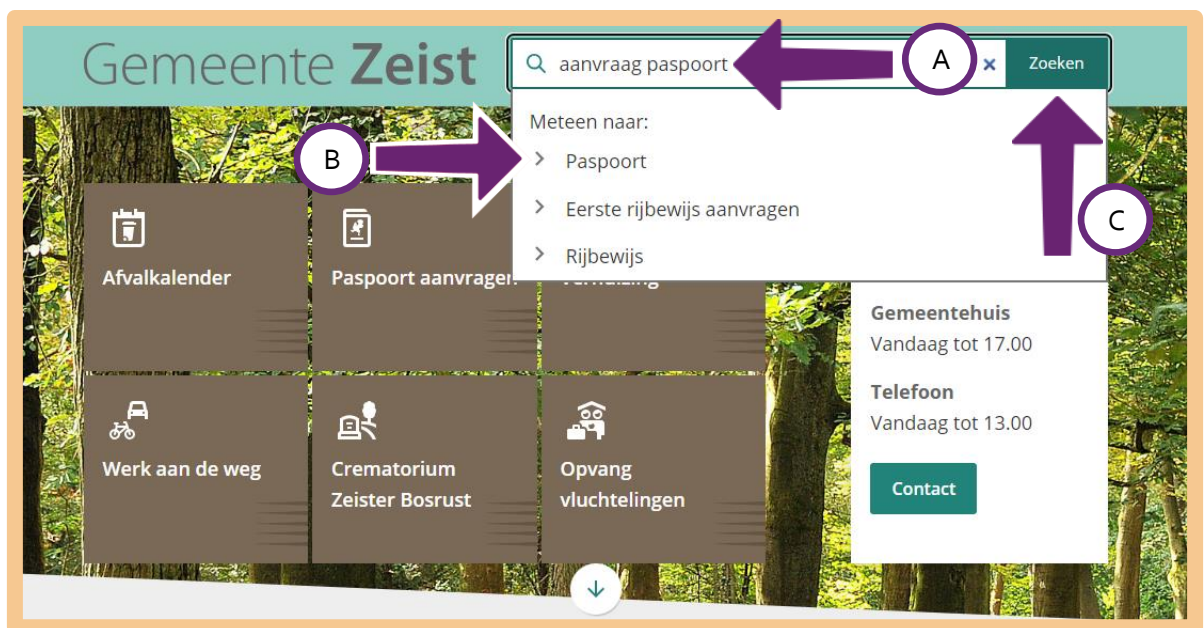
Gemeente Zeist

aanvraag paspoort

A

×

Zoeken

Meteen naar:

B

Paspoort

Eerste rijbewijs aanvragen

C

Rijbewijs

Afvalkalender

Paspoort aanvragen

Verhuizing

Gemeentehuis

Vandaag tot 17.00

Telefoon

Vandaag tot 13.00

Werk aan de weg

Crematorium Zeister Bosrust

Opvang vluchtelingen

Contact